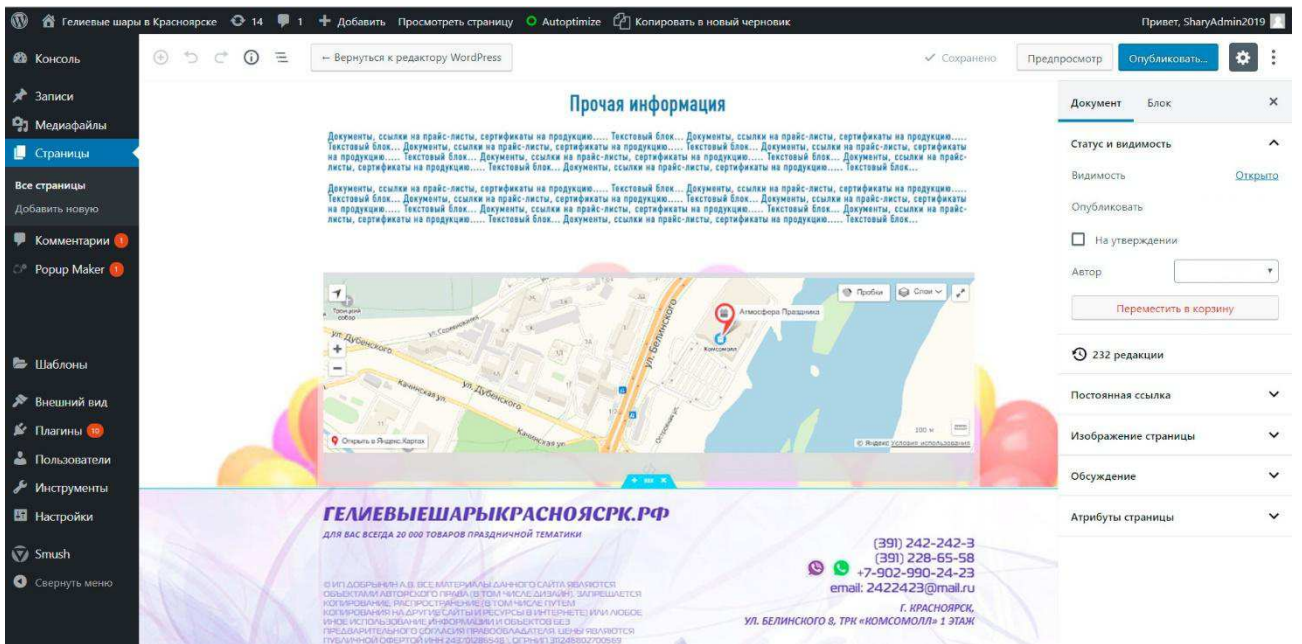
Гелиевые шары в Красноярске 14 1 + Добавить Просмотреть страницу Autoptimize Копировать в новый черновик Привет, SharyAdmin2019

Консоль
Записи
Медиафайлы
Страницы
Все страницы
Добавить новую
Комментарии 1
Popup Maker 1
Шаблоны
Внешний вид
Плагины 10
Пользователи
Инструменты
Настройки
Smush
Свернуть меню

← Вернуться к редактору WordPress
✓ Сохранено Предпросмотр Опубликовать...

Прочая информация

Документы, ссылки на прайс-листы, сертификаты на продукцию..... Текстовый блок... Документы, ссылки на прайс-листы, сертификаты на продукцию..... Текстовый блок... Документы, ссылки на прайс-листы, сертификаты на продукцию..... Текстовый блок... Документы, ссылки на прайс-листы, сертификаты на продукцию..... Текстовый блок... Документы, ссылки на прайс-листы, сертификаты на продукцию..... Текстовый блок... Документы, ссылки на прайс-листы, сертификаты на продукцию..... Текстовый блок... Документы, ссылки на прайс-листы, сертификаты на продукцию..... Текстовый блок...

Документы, ссылки на прайс-листы, сертификаты на продукцию..... Текстовый блок... Документы, ссылки на прайс-листы, сертификаты на продукцию..... Текстовый блок... Документы, ссылки на прайс-листы, сертификаты на продукцию..... Текстовый блок... Документы, ссылки на прайс-листы, сертификаты на продукцию..... Текстовый блок... Документы, ссылки на прайс-листы, сертификаты на продукцию..... Текстовый блок... Документы, ссылки на прайс-листы, сертификаты на продукцию..... Текстовый блок... Документы, ссылки на прайс-листы, сертификаты на продукцию..... Текстовый блок...

Пробки Слои
Атмосфера Праздника
Комсомолл
ул. Дубенского
ул. Белинского
Качинская ул.
200 м
Открыть в Яндекс.Картах
© Яндекс Условия использования

ГЕЛИЕВЫЕШАРЫКРАСНОЯСРК.РФ
ДЛЯ ВАС ВСЕГДА 20 000 ТОВАРОВ ПРАЗДНИЧНОЙ ТЕМАТИКИ
© ИП ДОБРЫНИН А.В. ВСЕ МАТЕРИАЛЫ ДАННОГО САЙТА ЯВЛЯЮТСЯ ОБЪЕКТАМИ АВТОРСКОГО ПРАВА (В ТОМ ЧИСЛЕ ДИЗАЙН). ЗАПРЕЩАЕТСЯ КОПИРОВАНИЕ, РАСПРОСТРАНЕНИЕ (В ТОМ ЧИСЛЕ ПУТЕМ КОПИРОВАНИЯ НА ДРУГИЕ САЙТЫ И РЕСУРСЫ В ИНТЕРНЕТЕ) ИЛИ ЛЮБОЕ ИНОЕ ИСПОЛЬЗОВАНИЕ ИНФОРМАЦИИ И ОБЪЕКТОВ БЕЗ ПРЕДВАРИТЕЛЬНОГО СОГЛАСИЯ ПРАВООБЛАДАТЕЛЯ. ЦЕНЫ ЯВЛЯЮТСЯ ПУБЛИЧНОЙ ОФЕРТОЙ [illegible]
(391) 242-242-3
(391) 228-65-58
+7-902-990-24-23
email: 2422423@mail.ru
Г. КРАСНОЯРСК,
УЛ. БЕЛИНСКОГО 8, ТРК «КОМСОМОЛЛ» 1 ЭТАЖ

Документ Блок
Статус и видимость
Видимость Открыто
Опубликовать
На утверждении
Автор
Переместить в корзину
232 редакции
Постоянная ссылка
Изображение страницы
Обсуждение
Атрибуты страницы